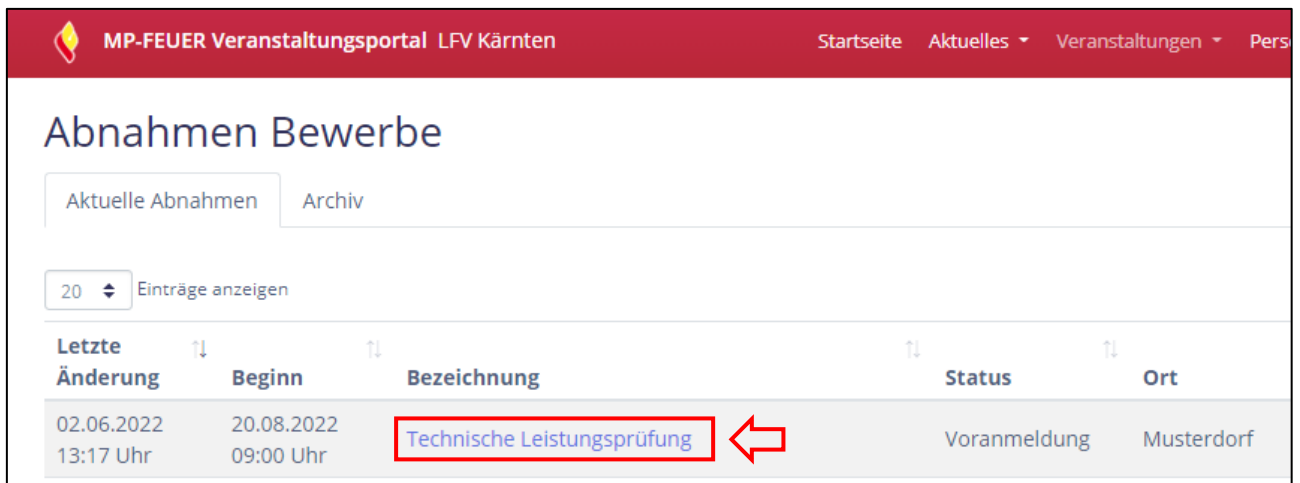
MP-FEUER Veranstaltungsportal LFV Kärnten

Startseite Aktuelles Veranstaltungen Pers

Abnahmen Bewerbe

Aktuelle Abnahmen Archiv

20 Einträge anzeigen

| Letzte Änderung | Beginn | Bezeichnung | Status | Ort |
|---|---|---|---|---|
| 02.06.2022 13:17 Uhr | 20.08.2022 09:00 Uhr | Technische Leistungsprüfung | Voranmeldung | Musterdorf |